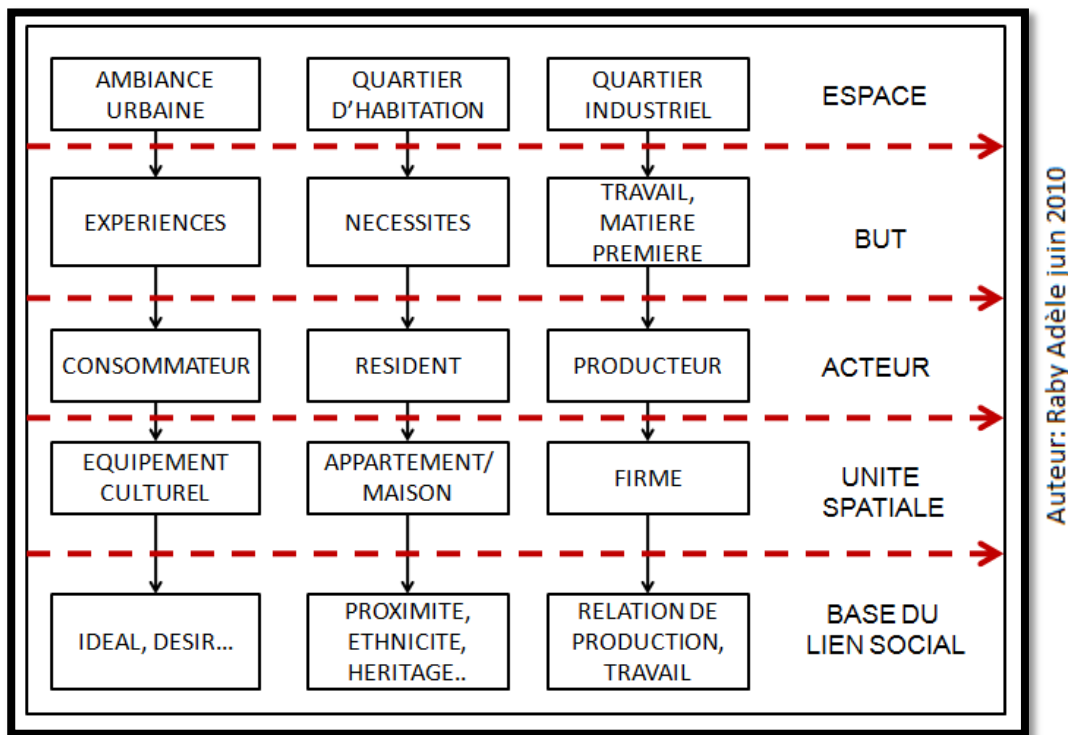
| | | | |
|---|---|---|---|
| AMBIANCE URBAINE | QUARTIER D'HABITATION | QUARTIER INDUSTRIEL | ESPACE |
| EXPERIENCES | NECESSITES | TRAVAIL, MATIERE PREMIERE | BUT |
| CONSOMMATEUR | RESIDENT | PRODUCTEUR | ACTEUR |
| EQUIPEMENT CULTUREL | APPARTEMENT/ MAISON | FIRME | UNITE SPATIALE |
| IDEAL, DESIR… | PROXIMITE, ETHNICITE, HERITAGE.. | RELATION DE PRODUCTION, TRAVAIL | BASE DU LIEN SOCIAL |

Auteur: Raby Adèle juin 2010